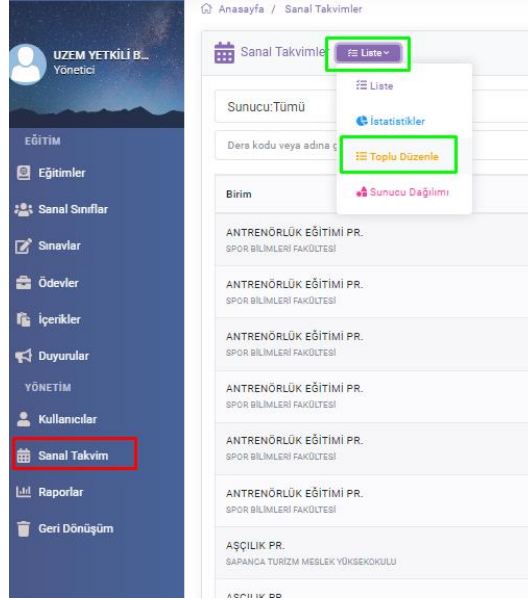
UZEM YETKİLİ B...
Yönetici

EĞİTİM
Eğitimler
Sanal Sınıflar
Sınavlar
Ödevler
İçerikler
Duyurular
YÖNETİM
Kullanıcılar
Sanal Takvim
Raporlar
Geri Dönüşüm

Anasayfa / Sanal Takvimler

Sanal Takvimler
Liste
Liste
İstatistikler
Toplu Düzenle
Sunucu Dağılımı

Sunucu:Tümü
Ders kodu veya adına g

Birim
ANTRENÖRLÜK EĞİTİMİ PR.
SPOR BİLİMLERİ FAKÜLTESİ
ANTRENÖRLÜK EĞİTİMİ PR.
SPOR BİLİMLERİ FAKÜLTESİ
ANTRENÖRLÜK EĞİTİMİ PR.
SPOR BİLİMLERİ FAKÜLTESİ
ANTRENÖRLÜK EĞİTİMİ PR.
SPOR BİLİMLERİ FAKÜLTESİ
ANTRENÖRLÜK EĞİTİMİ PR.
SPOR BİLİMLERİ FAKÜLTESİ
ANTRENÖRLÜK EĞİTİMİ PR.
SPOR BİLİMLERİ FAKÜLTESİ
AŞÇILIK PR.
SAPANCA TURİZM MESLEK YÜKSEKOKULU
AŞÇILIK PR.